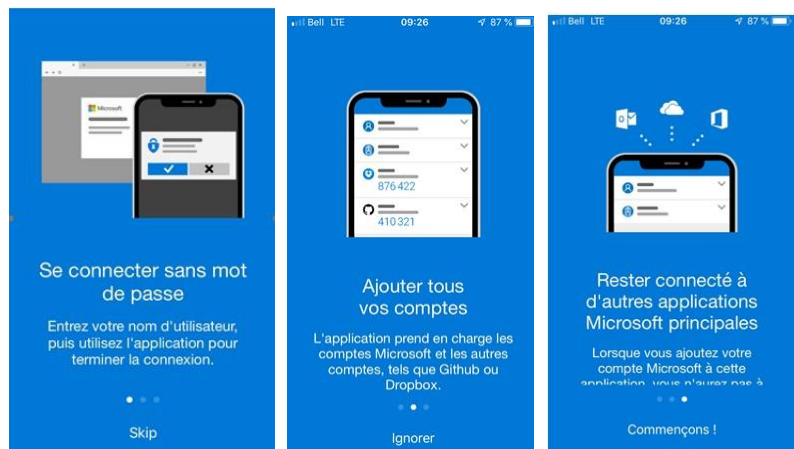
Microsoft

Se connecter sans mot de passe

Entrez votre nom d'utilisateur, puis utilisez l'application pour terminer la connexion.

Skip

Bell LTE 09:26 87 %

876 422

410 321

Ajouter tous vos comptes

L'application prend en charge les comptes Microsoft et les autres comptes, tels que Github ou Dropbox.

Ignorer

Bell LTE 09:26 87 %

Rester connecté à d'autres applications Microsoft principales

Lorsque vous ajoutez votre compte Microsoft à cette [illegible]

Commençons !